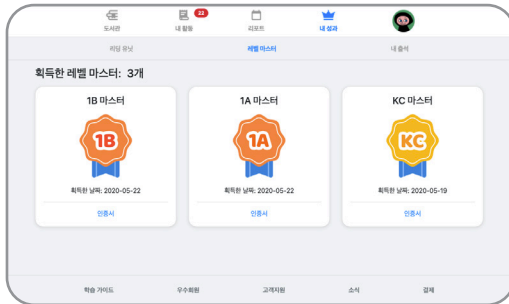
도서관 | 내 활동 22 | 리포트 | 내 성과

리딩 유닛 | 레벨 마스터 | 내 출석

획득한 레벨 마스터: 3개

1B 마스터

1B

획득한 날짜: 2020-05-22

인증서

1A 마스터

1A

획득한 날짜: 2020-05-22

인증서

KC 마스터

KC

획득한 날짜: 2020-05-19

인증서

학습 가이드 | 우수회원 | 고객지원 | 소식 | 결제